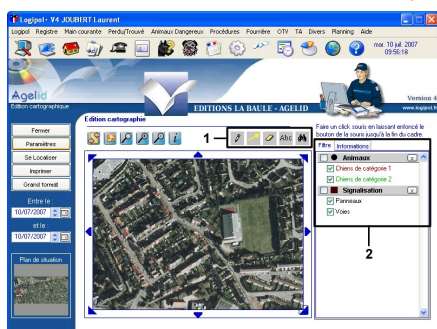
Logipol - V4 JOUBERT Laurent

Logipol Registre Main courante Perdu/Trouvé Animaux Dangereux Procédures Fourrière OTV TA Divers Planning Aide

mar. 10 juil. 2007 09:56:18

Agelid
Edition cartographique

EDITIONS LA BAULE - AGELID

Version 4
www.logipol.fr

Edition cartographie

Fermer
Paramètres
Se Localiser
Imprimer
Grand format

Entre le :
10/07/2007
et le :
10/07/2007

Plan de situation

1

Abc

Faire un click souris en laissant enfoncé le bouton de la souris jusqu'à la fin du cadre.

Filtre Informations

Animaux
Chiens de catégorie 1
Chiens de catégorie 2

Signalisation
Panneaux
Voies

2